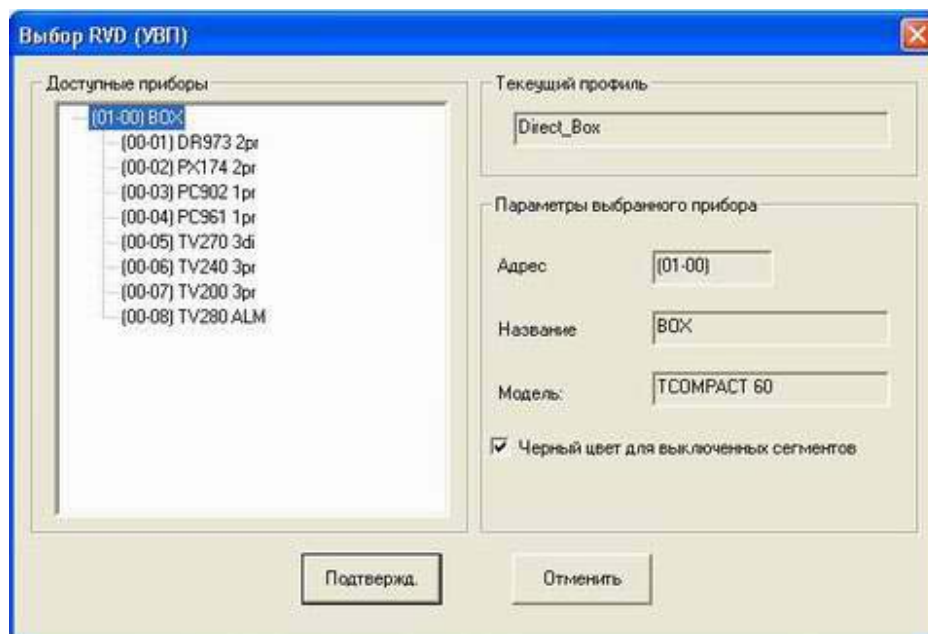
Выбор RVD (УВП)

Доступные приборы

(01-00) BOX
(00-01) DR973 2pr
(00-02) PX174 2pr
(00-03) PC902 1pr
(00-04) PC961 1pr
(00-05) TV270 3di
(00-06) TV240 3pr
(00-07) TV200 3pr
(00-08) TV280 ALM

Текущий профиль

Direct_Box

Параметры выбранного прибора

Адрес (01-00)

Название BOX

Модель: TCOMPACT 60

Черный цвет для выключенных сегментов

Подтвержд.

Отменить